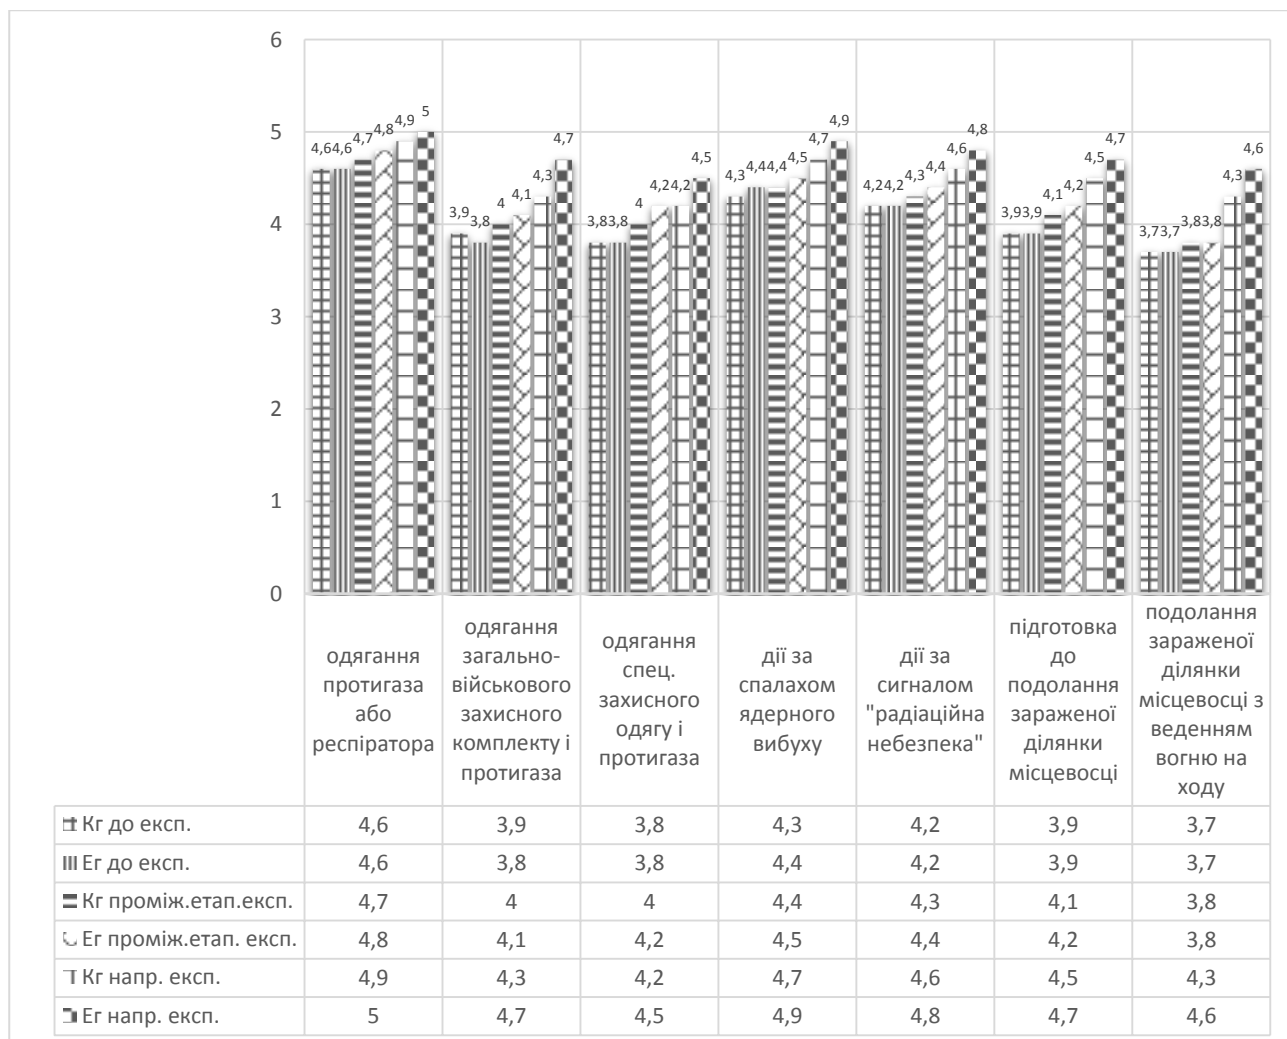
6
5
4
3
2
1
0

4,6 4,6 4,7 4,8 4,9 5
3,9 3,8 4 4,1 4,3 4,7
3,8 3,8 4 4,2 4,2 4,5
4,3 4,4 4,4 4,5 4,7 4,9
4,2 4,2 4,3 4,4 4,6 4,8
3,9 3,9 4,1 4,2 4,5 4,7
3,7 3,7 3,8 3,8 4,3 4,6

| | одягання протигаза або респіратора | одягання загально-військового захисного комплекту і протигаза | одягання спец. захисного одягу і протигаза | дії за спалахом ядерного вибуху | дії за сигналом "радіаційна небезпека" | підготовка до подолання зараженої ділянки місцевосці | подолання зараженої ділянки місцевосці з веденням вогню на ходу |
|---|---|---|---|---|---|---|---|
| Кг до експ. | 4,6 | 3,9 | 3,8 | 4,3 | 4,2 | 3,9 | 3,7 |
| Ег до експ. | 4,6 | 3,8 | 3,8 | 4,4 | 4,2 | 3,9 | 3,7 |
| Кг проміж.етап.експ. | 4,7 | 4 | 4 | 4,4 | 4,3 | 4,1 | 3,8 |
| Ег проміж.етап. експ. | 4,8 | 4,1 | 4,2 | 4,5 | 4,4 | 4,2 | 3,8 |
| Кг напр. експ. | 4,9 | 4,3 | 4,2 | 4,7 | 4,6 | 4,5 | 4,3 |
| Ег напр. експ. | 5 | 4,7 | 4,5 | 4,9 | 4,8 | 4,7 | 4,6 |